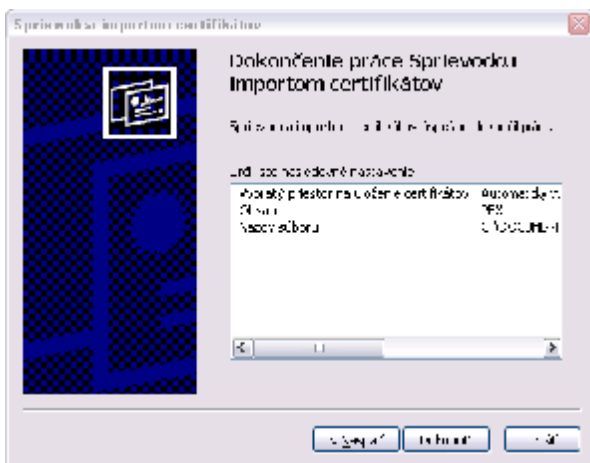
Sprievodca importom certifikátov

Dokončenie práce Sprievodcu importom certifikátov

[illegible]

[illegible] nastavenie

| | |
|---|---|
| Vybratý priestor na uloženie certifikátov | Automaticky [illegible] |
| Obsah | PFX |
| Názov súboru | C:\DOCUME~1 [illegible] |

< Späť | Dokončiť | Zrušiť